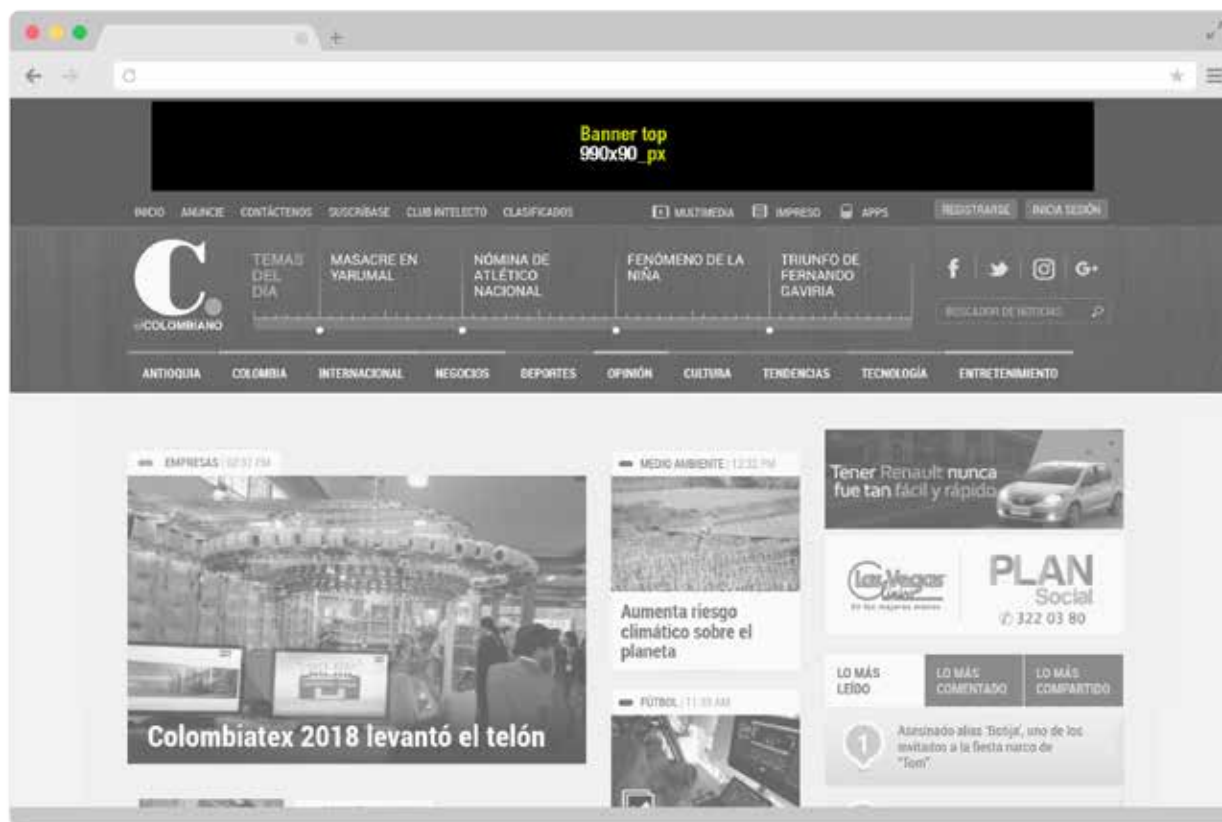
Banner top
990x90_px

INICIO ANUNCIE CONTÁCTENOS SUSCRÍBASE CLUB INTELECTO CLASIFICADOS

MULTIMEDIA IMPRESO APPS

REGISTRARSE INICIA SESIÓN

elCOLOMBIANO

TEMAS DEL DÍA

MASACRE EN YARUMAL

NÓMINA DE ATLÉTICO NACIONAL

FENÓMENO DE LA NIÑA

TRIUNFO DE FERNANDO GAVIRIA

BUSCADOR DE NOTICIAS

ANTIOQUIA COLOMBIA INTERNACIONAL NEGOCIOS DEPORTES OPINIÓN CULTURA TENDENCIAS TECNOLOGÍA ENTRETENIMIENTO

EMPRESAS | 02:07 PM

Colombiatex 2018 levantó el telón

MEDIO AMBIENTE | 12:32 PM

Aumenta riesgo climático sobre el planeta

FÚTBOL | 11:35 AM

Tener Renault nunca fue tan fácil y rápido

Las Vegas

PLAN Social

322 03 80

LO MÁS LEÍDO

LO MÁS COMENTADO

LO MÁS COMPARTIDO

1

Asesinado alias 'Botija', uno de los invitados a la fiesta narco de "Tom"